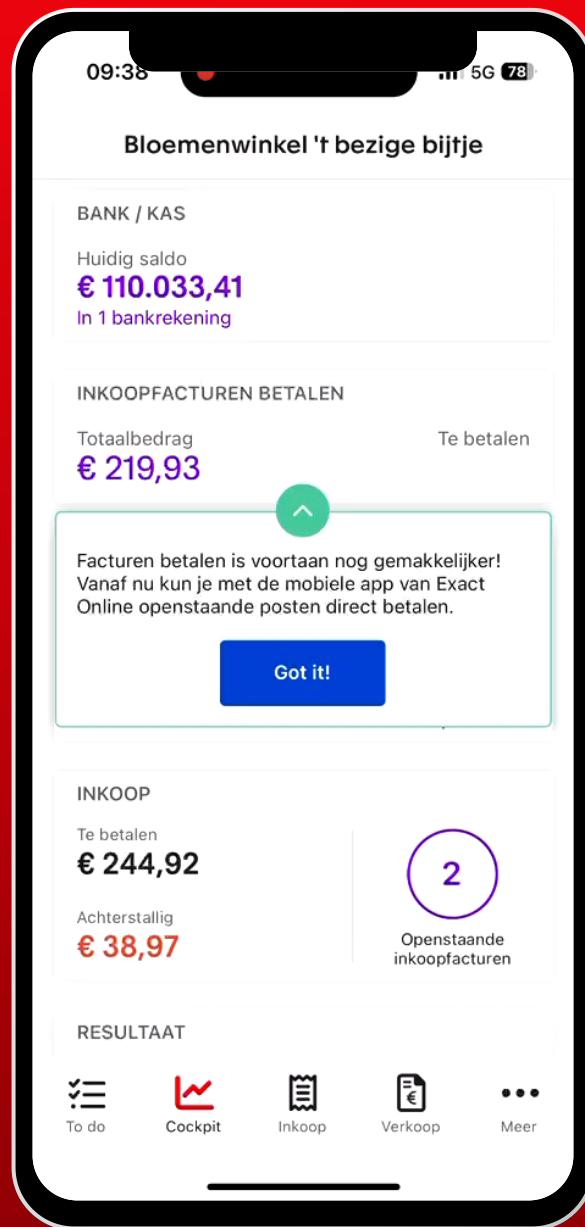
09:38 5G 78

Bloemenwinkel 't bezige bijtje

BANK / KAS

Huidig saldo
€ 110.033,41
In 1 bankrekening

INKOOPFACTUREN BETALEN

Totaalbedrag
€ 219,93

Te betalen

Facturen betalen is voortaan nog gemakkelijker! Vanaf nu kun je met de mobiele app van Exact Online openstaande posten direct betalen.

Got it!

INKOOP

Te betalen
€ 244,92

Achterstallig
€ 38,97

2
Openstaande inkoopfacturen

RESULTAAT

To do
Cockpit
Inkoop
Verkoop
Meer